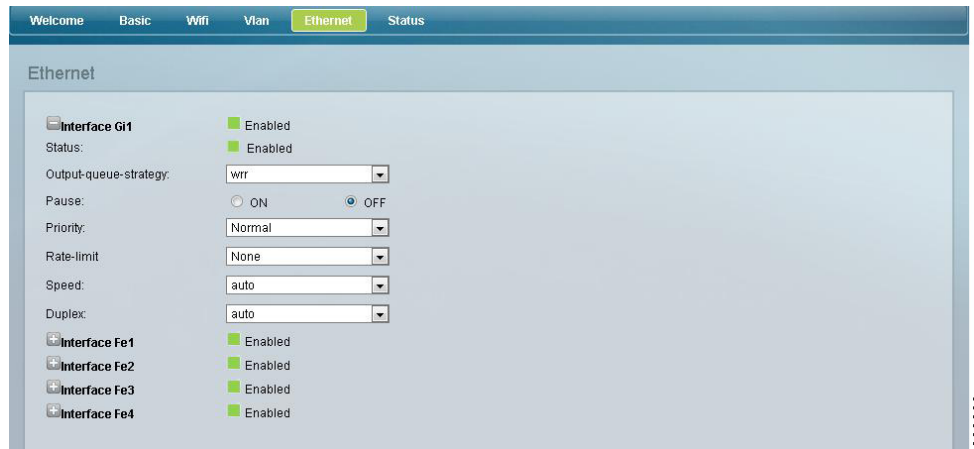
Welcome Basic Wifi Vlan Ethernet Status

Ethernet

Interface Gi1 Enabled
Status: Enabled
Output-queue-strategy: wrr
Pause: ON OFF
Priority: Normal
Rate-limit None
Speed: auto
Duplex: auto
Interface Fe1 Enabled
Interface Fe2 Enabled
Interface Fe3 Enabled
Interface Fe4 Enabled